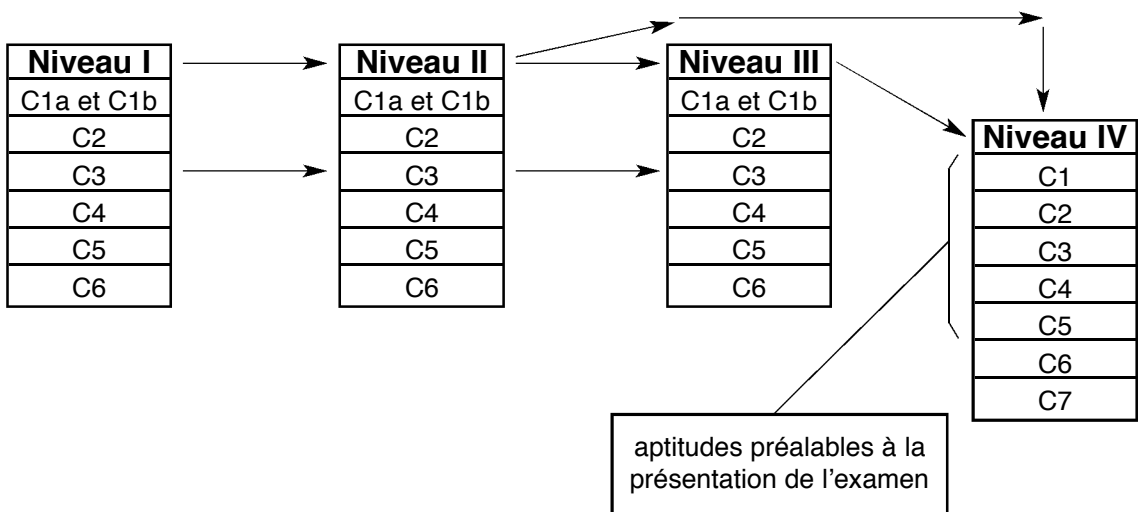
| Niveau I |
|---|
| C1a et C1b |
| C2 |
| C3 |
| C4 |
| C5 |
| C6 |

| Niveau II |
|---|
| C1a et C1b |
| C2 |
| C3 |
| C4 |
| C5 |
| C6 |

| Niveau III |
|---|
| C1a et C1b |
| C2 |
| C3 |
| C4 |
| C5 |
| C6 |

| Niveau IV |
|---|
| C1 |
| C2 |
| C3 |
| C4 |
| C5 |
| C6 |
| C7 |

aptitudes préalables à la présentation de l'examen